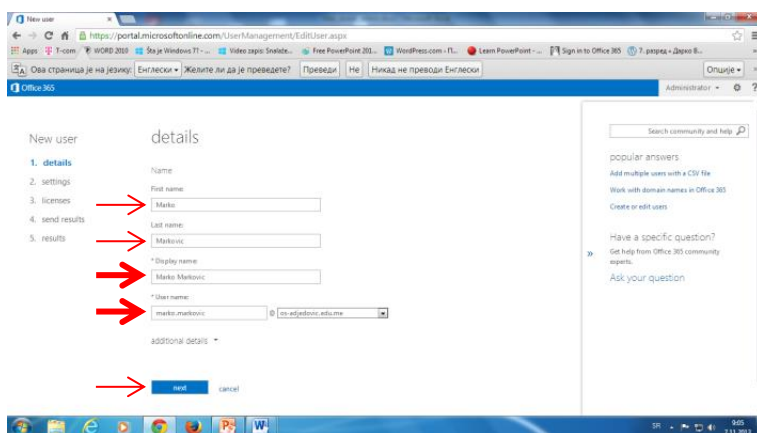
New user ×

https://portal.microsoftonline.com/UserManagement/EditUser.aspx

Apps T-com WORD 2010 Šta je Windows 7? - ... Video zapis: Snalaže... Free PowerPoint 201... WordPress.com - П... Learn PowerPoint - ... Sign in to Office 365 7. разред « Дарко В...

Ова страница је на језику: Енглески ▾ Желите ли да је преведете? Преведи Не Никад не преводи Енглески Опције ▾

Office 365 Administrator ▾

New user

1. details
2. settings
3. licenses
4. send results
5. results

details

Name

First name:
Marko

Last name:
Markovic

* Display name:
Marko Markovic

* User name:
marko.markovic @ os-edjedovic.edu.me

additional details ▾

next cancel

Search community and help

popular answers

Add multiple users with a CSV file

Work with domain names in Office 365

Create or edit users

Have a specific question?

Get help from Office 365 community experts.

Ask your question

SR 9:05